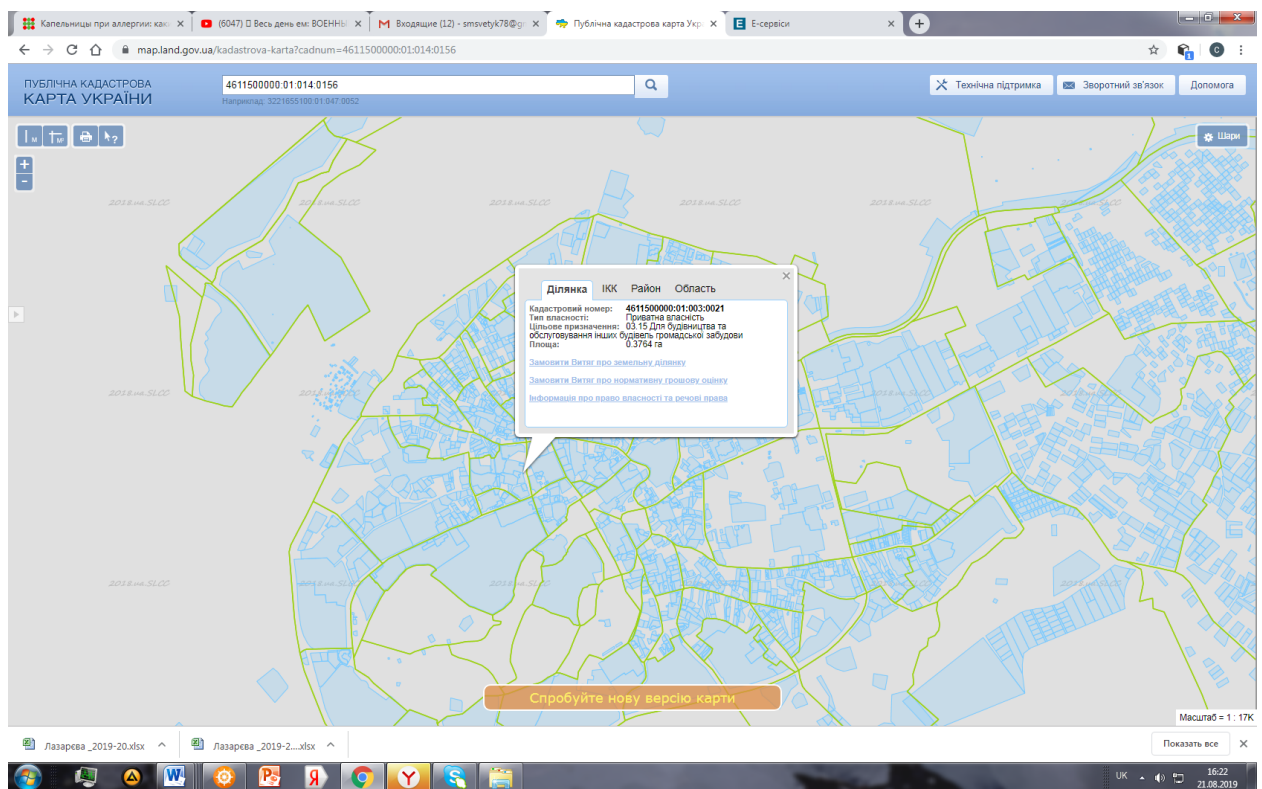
Капельницы при аллергии: как ×
(6047) Весь день ем: ВОЕННЫ ×
M Входящие (12) - smsvetyk78@g ×
Публічна кадастрова карта Укр ×
E-сервіси ×

map.land.gov.ua/kadastrova-karta?cadnum=4611500000:01:014:0156

ПУБЛІЧНА КАДАСТРОВА
КАРТА УКРАЇНИ

4611500000:01:014:0156
Наприклад: 3221655100:01:047:0052

Технічна підтримка
Зворотний зв'язок
Допомога

Шари

2018.ua.SLCG

Ділянка
ІКК
Район
Область

Кадастровий номер: 4611500000:01:003:0021
Тип власності: Приватна власність
Цільове призначення: 03.15 Для будівництва та обслуговування інших будівель громадської забудови
Площа: 0.3764 га

Замовити Витяг про земельну ділянку

Замовити Витяг про нормативну грошову оцінку

Інформація про право власності та речові права

Спробуйте нову версію карти

Масштаб = 1 : 17K

Лазарева _2019-20.xlsx
Лазарева _2019-2....xlsx
Показать все

UK
16:22
21.08.2019